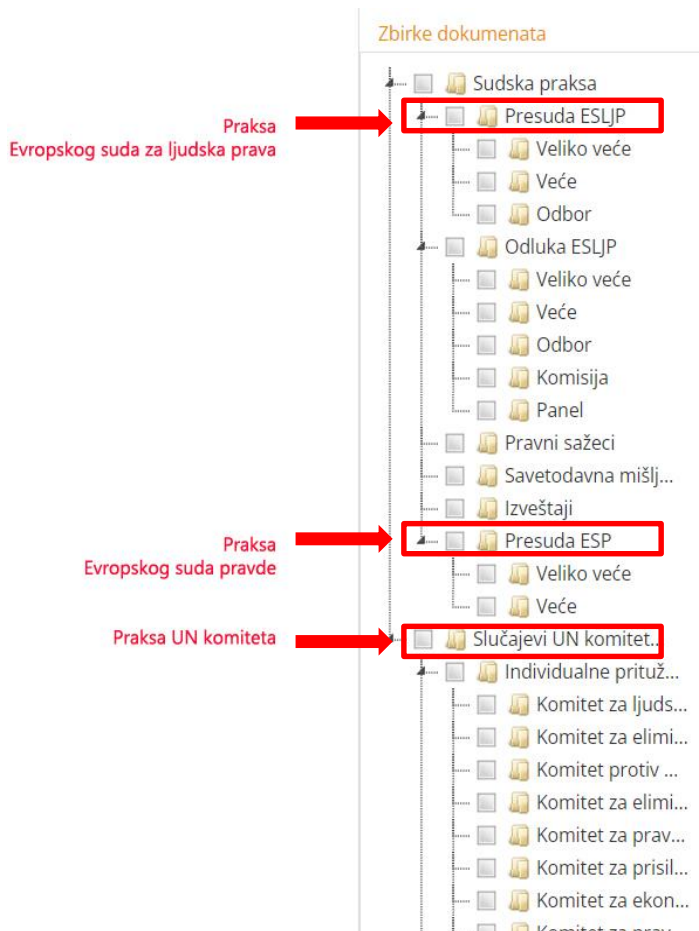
Zbirke dokumenata

Sudska praksa

Praksa Evropskog suda za ljudska prava

Presuda ESLJP

Veliko veće

Veće

Odbor

Odluka ESLJP

Veliko veće

Veće

Odbor

Komisija

Panel

Pravni sažeci

Savetodavna mišlj...

Izveštaji

Praksa Evropskog suda pravde

Presuda ESP

Veliko veće

Veće

Praksa UN komiteta

Slučajevi UN komitet...

Individualne prituž...

Komitet za ljuds...

Komitet za elimi...

Komitet protiv ...

Komitet za elimi...

Komitet za prav...

Komitet za prisil...

Komitet za ekon...

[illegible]